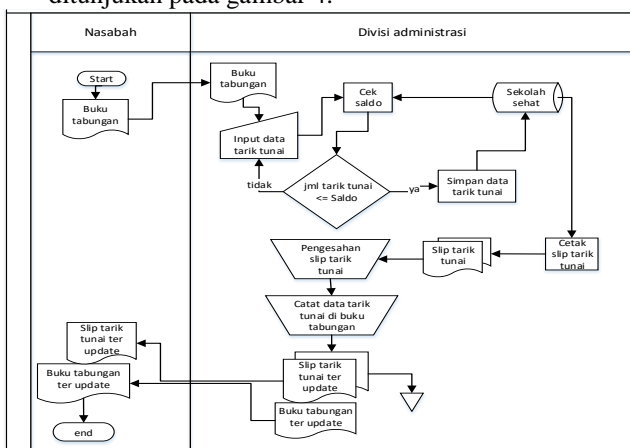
ditunjukan pada gambar 4.

Nasabah

Divisi administrasi

Start

Buku tabungan

Buku tabungan

Input data tarik tunai

Cek saldo

Sekolah sehat

tidak

jml tarik tunai <= Saldo

ya

Simpan data tarik tunai

Pengesahan slip tarik tunai

Slip tarik tunai

Cetak slip tarik tunai

Catat data tarik tunai di buku tabungan

Slip tarik tunai ter update

Buku tabungan ter update

Slip tarik tunai ter update

Buku tabungan ter update

end